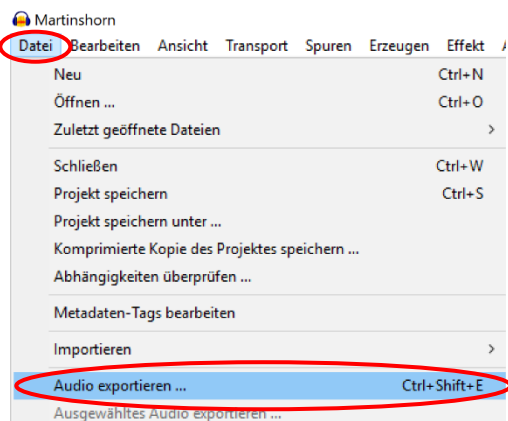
Martinshorn

Datei Bearbeiten Ansicht Transport Spuren Erzeugen Effekt A

Neu Ctrl+N
Öffnen ... Ctrl+O
Zuletzt geöffnete Dateien >

Schließen Ctrl+W
Projekt speichern Ctrl+S
Projekt speichern unter ...
Komprimierte Kopie des Projektes speichern ...
Abhängigkeiten überprüfen ...

Metadaten-Tags bearbeiten

Importieren >

Audio exportieren ... Ctrl+Shift+E
Ausgewähltes Audio exportieren ...